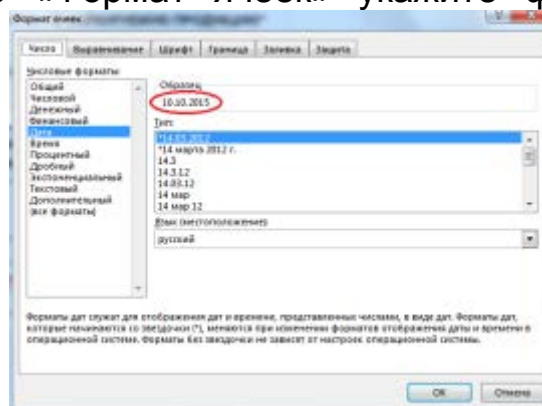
«Формат ячеек» укажите ф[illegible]

Формат ячеек

Число | Выравнивание | Шрифт | Граница | Заливка | Защита

Числовые форматы:
Общий
Числовой
Денежный
Финансовый
Дата
Время
Процентный
Дробный
Экспоненциальный
Текстовый
Дополнительный
(все форматы)

Образец
10.10.2015

Тип:
*14.03.2012
*14 марта 2012 г.
14.3
14.3.12
14.03.12
14 мар
14 мар 12

Язык (местоположение):
русский

Форматы дат служат для отображения дат и времени, представленных числами, в виде дат. Форматы дат, которые начинаются со звездочки (*), меняются при изменении форматов отображения даты и времени в операционной системе. Форматы без звездочки не зависят от настроек операционной системы.

OK | Отмена